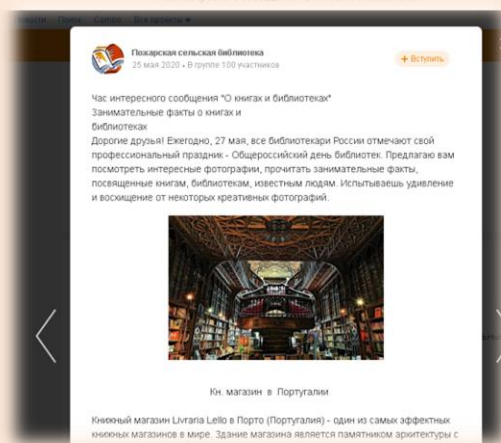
Новости Посты Сайты Все проекты ▾

Пожарская сельская библиотека
25 мая 2020 • В группе 100 участников

+ Вступить

Час интересного сообщения "О книгах и библиотеках"
Занимательные факты о книгах и библиотеках
Дорогие друзья! Ежегодно, 27 мая, все библиотекари России отмечают свой профессиональный праздник - Общероссийский день библиотек. Предлагаю вам посмотреть интересные фотографии, прочитать занимательные факты, посвященные книгам, библиотекам, известным людям. Испытываешь удивление и восхищение от некоторых креативных фотографий.

Кн. магазин в Португалии

Книжный магазин Livraria Lello в Порто (Португалия) - один из самых эффектных книжных магазинов в мире. Здание магазина является памятником архитектуры с